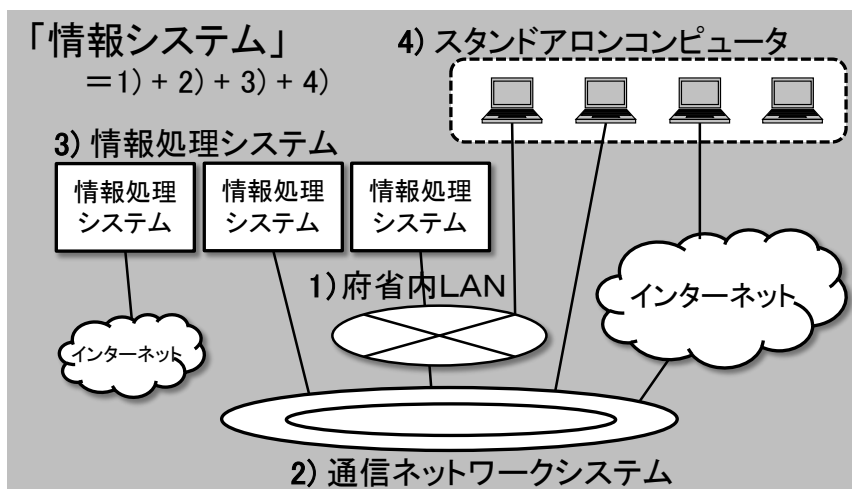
「情報システム」
＝1) + 2) + 3) + 4)

4) スタンドアロンコンピュータ

3) 情報処理システム

情報処理システム

情報処理システム

情報処理システム

1) 府省内LAN

インターネット

インターネット

2) 通信ネットワークシステム